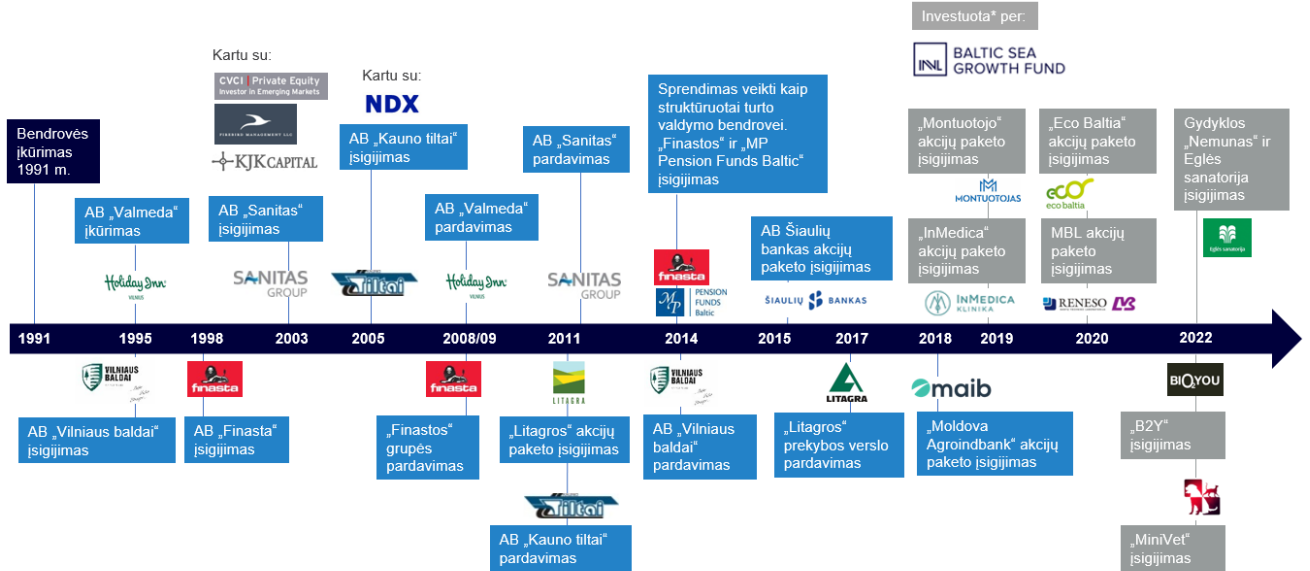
Investuota* per:

BALTIC SEA GROWTH FUND

Kartu su:

CVCI Private Equity Investor in Emerging Markets

FIREBIRD MANAGEMENT LLC

KJK CAPITAL

Kartu su:

NDX

Bendrovės įkūrimas 1991 m.

AB „Valmeda" įkūrimas

Holiday Inn VILNIUS

AB „Sanitas" įsigijimas

SANITAS GROUP

AB „Kauno tiltai" įsigijimas

Tiltai

AB „Valmeda" pardavimas

Holiday Inn VILNIUS

AB „Sanitas" pardavimas

SANITAS GROUP

Sprendimas veikti kaip struktūruotai turto valdymo bendrovei. „Finastos" ir „MP Pension Funds Baltic" įsigijimas

finasta

MP PENSION FUNDS Baltic

AB Šiaulių bankas akcijų paketo įsigijimas

ŠIAULIŲ BANKAS

„Montuotojo" akcijų paketo įsigijimas

MONTUOTOJAS

„InMedica" akcijų paketo įsigijimas

InMEDICA KLINIKA

„Eco Baltia" akcijų paketo įsigijimas

eco baltia

MBL akcijų paketo įsigijimas

RENESO LVB

Gydyklos „Nemunas" ir Eglės sanatorija įsigijimas

Eglės sanatorija

1991 1995 1998 2003 2005 2008/09 2011 2014 2015 2017 2018 2019 2020 2022

VILNIAUS BALDAI

AB „Vilniaus baldai" įsigijimas

finasta

AB „Finasta" įsigijimas

finasta

„Finastos" grupės pardavimas

LITAGRA

„Litagros" akcijų paketo įsigijimas

Tiltai

AB „Kauno tiltai" pardavimas

VILNIAUS BALDAI

AB „Vilniaus baldai" pardavimas

LITAGRA

„Litagros" prekybos verslo pardavimas

maib

„Moldova Agroindbank" akcijų paketo įsigijimas

BIOYOU

„B2Y" įsigijimas

„MiniVet" įsigijimas